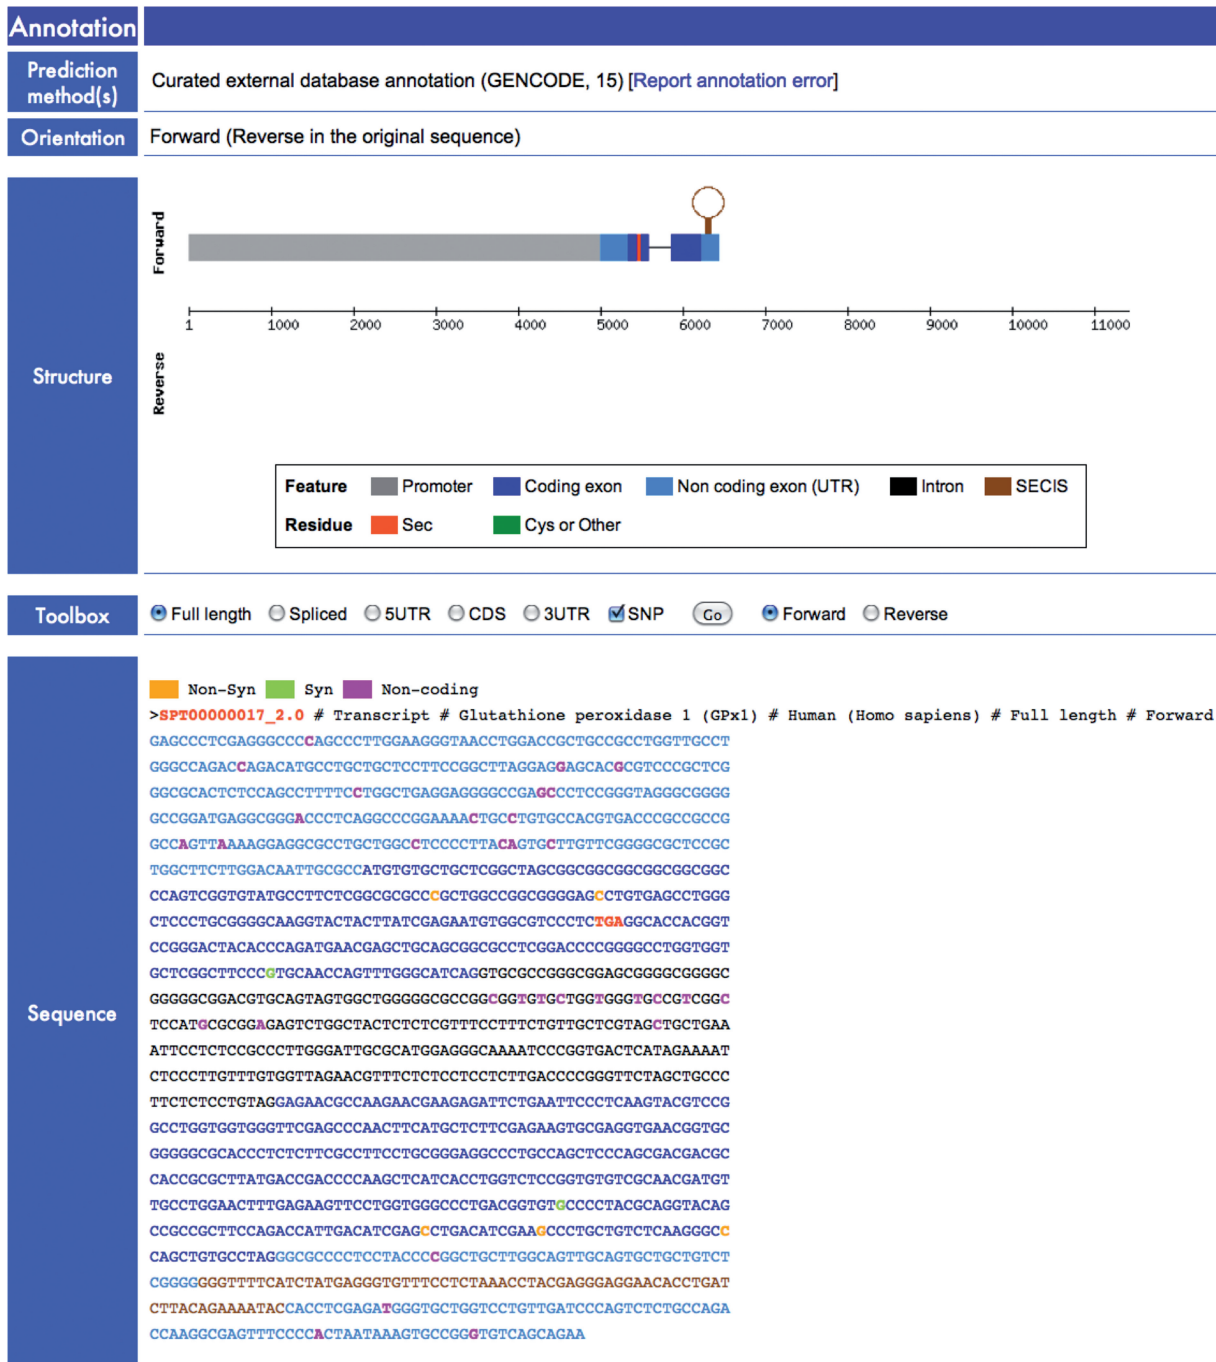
Annotation

Prediction method(s)
Curated external database annotation (GENCODE, 15) [Report annotation error]

Orientation
Forward (Reverse in the original sequence)

Structure
Forward
1 1000 2000 3000 4000 5000 6000 7000 8000 9000 10000 11000
Reverse

| Feature | Promoter | Coding exon | Non coding exon (UTR) | Intron | SECIS |
|---|---|---|---|---|---|
| Residue | Sec | Cys or Other | | | |

Toolbox
Full length Spliced 5UTR CDS 3UTR SNP Go Forward Reverse

Sequence
Non-Syn Syn Non-coding
>SPT00000017_2.0 # Transcript # Glutathione peroxidase 1 (GPx1) # Human (Homo sapiens) # Full length # Forward
GAGCCCTCGAGGGCCCCAGCCCTTGGAAGGGTAACCTGGACCGCTGCCGCCTGGTTGCCT
GGGCCAGACCAGACATGCCTGCTGCTCCTTCCGGCTTAGGAGGAGCACGCGTCCCGCTCG
GGCGCACTCTCCAGCCTTTTCCTGGCTGAGGAGGGGCCGAGCCCTCCGGGTAGGGCGGGG
GCCGGATGAGGCGGGACCCTCAGGCCCGGAAAACTGCCTGTGCCACGTGACCCGCCGCCG
GCCAGTTAAAAGGAGGCGCCTGCTGGCCTCCCCTTACAGTGCTTGTTCGGGGCGCTCCGC
TGGCTTCTTGGACAATTGCGCCATGTGTGCTGCTCGGCTAGCGGCGGCGGCGGCGGCGGC
CCAGTCGGTGTATGCCTTCTCGGCGCGCCCGCTGGCCGGCGGGGAGCCTGTGAGCCTGGG
CTCCCTGCGGGGCAAGGTACTACTTATCGAGAATGTGGCGTCCCTCTGAGGCACCACGGT
CCGGGACTACACCCAGATGAACGAGCTGCAGCGGCGCCTCGGACCCCGGGGCCTGGTGGT
GCTCGGCTTCCCGTGCAACCAGTTTGGGCATCAGGTGCGCCGGGCGGAGCGGGGCGGGGC
GGGGGCGGACGTGCAGTAGTGGCTGGGGGCGCCGGCGGTGTGCTGGTGGGTGCCGTCGGC
TCCATGCGCGGAGAGTCTGGCTACTCTCTCGTTTCCTTTCTGTTGCTCGTAGCTGCTGAA
ATTCCTCTCCGCCCTTGGGATTGCGCATGGAGGGCAAAATCCCGGTGACTCATAGAAAAT
CTCCCTTGTTTGTGGTTAGAACGTTTCTCTCCTCCTCTTGACCCCGGGTTCTAGCTGCCC
TTCTCTCCTGTAGGAGAACGCCAAGAACGAAGAGATTCTGAATTCCCTCAAGTACGTCCG
GCCTGGTGGTGGGTTCGAGCCCAACTTCATGCTCTTCGAGAAGTGCGAGGTGAACGGTGC
GGGGGCGCACCCTCTCTTCGCCTTCCTGCGGGAGGCCCTGCCAGCTCCCAGCGACGACGC
CACCGCGCTTATGACCGACCCCAAGCTCATCACCTGGTCTCCGGTGTGTCGCAACGATGT
TGCCTGGAACTTTGAGAAGTTCCTGGTGGGCCCTGACGGTGTGCCCCTACGCAGGTACAG
CCGCCGCTTCCAGACCATTGACATCGAGCCTGACATCGAAGCCCTGCTGTCTCAAGGGCC
CAGCTGTGCCTAGGGCGCCCCTCCTACCCCGGCTGCTTGGCAGTTGCAGTGCTGCTGTCT
CGGGGGGGTTTTCATCTATGAGGGTGTTTCCTCTAAACCTACGAGGGAGGAACACCTGAT
CTTACAGAAAATACCACCTCGAGATGGGTGCTGGTCCTGTTGATCCCAGTCTCTGCCAGA
CCAAGGCGAGTTTCCCCACTAATAAAGTGCCGGGTGTCAGCAGAA